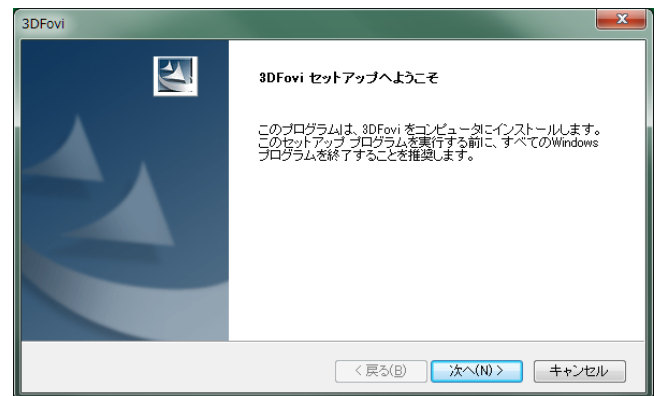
3DFovi

3DFovi セットアップへようこそ

このプログラムは、3DFovi をコンピュータにインストールします。このセットアップ プログラムを実行する前に、すべてのWindows プログラムを終了することを推奨します。

< 戻る(B) 次へ(N) > キャンセル